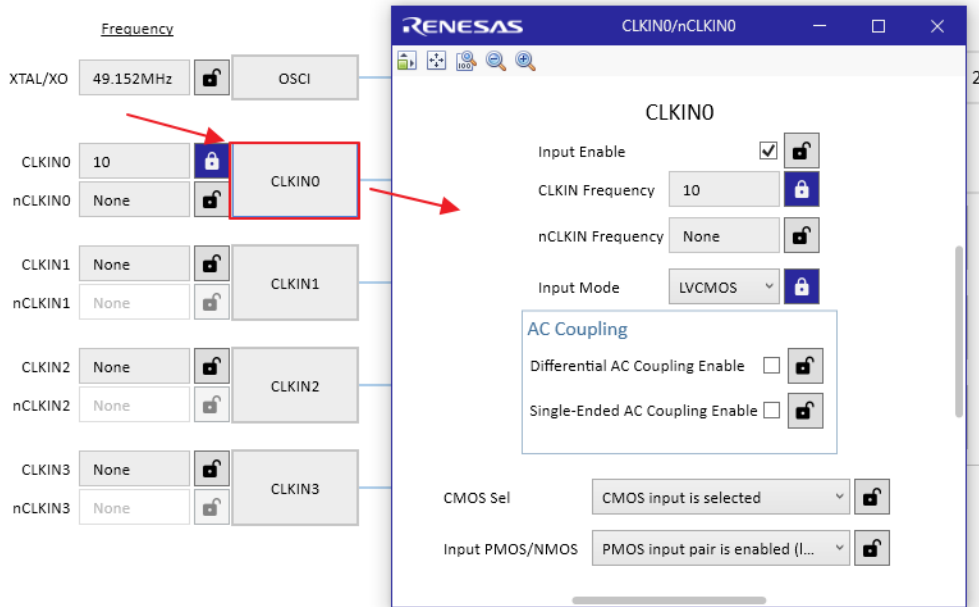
Frequency

XTAL/XO 49.152MHz OSCI

CLKIN0 10
nCLKIN0 None
CLKIN0

CLKIN1 None
nCLKIN1 None
CLKIN1

CLKIN2 None
nCLKIN2 None
CLKIN2

CLKIN3 None
nCLKIN3 None
CLKIN3

RENESAS CLKIN0/nCLKIN0

CLKIN0

Input Enable
CLKIN Frequency 10
nCLKIN Frequency None
Input Mode LVCMOS

AC Coupling
Differential AC Coupling Enable
Single-Ended AC Coupling Enable

CMOS Sel CMOS input is selected
Input PMOS/NMOS PMOS input pair is enabled (l...

2